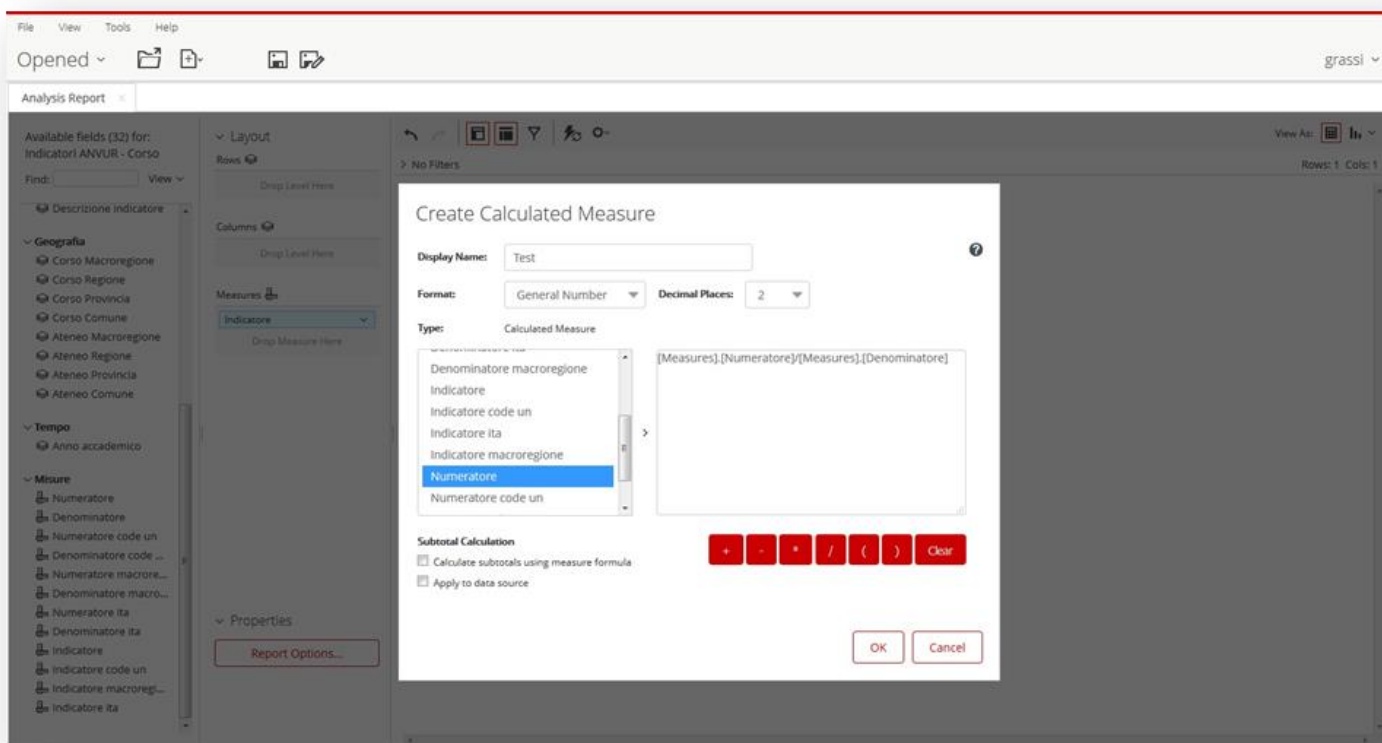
File View Tools Help

Opened

grassi

Analysis Report

Available fields (32) for: Indicatori ANVUR - Corso

Find: View

Descrizione indicatore

Geografia
Corso Macroregione
Corso Regione
Corso Provincia
Corso Comune
Ateneo Macroregione
Ateneo Regione
Ateneo Provincia
Ateneo Comune

Tempo
Anno accademico

Misure
Numeratore
Denominatore
Numeratore code un
Denominatore code ...
Numeratore macrore...
Denominatore macro...
Numeratore ita
Denominatore ita
Indicatore
Indicatore code un
Indicatore macroregi...
Indicatore ita

Layout
Rows
Drop Level Here
Columns
Drop Level Here
Measures
Indicatore
Drop Measure Here

Properties
Report Options...

No Filters

View As:

Rows: 1 Cols: 1

Create Calculated Measure

Display Name: Test

Format: General Number

Decimal Places: 2

Type: Calculated Measure

Denominatore ita
Denominatore macroregione
Indicatore
Indicatore code un
Indicatore ita
Indicatore macroregione
Numeratore
Numeratore code un

[Measures].[Numeratore]/[Measures].[Denominatore]

Subtotal Calculation
Calculate subtotals using measure formula
Apply to data source

+ - * / ( ) Clear

OK Cancel